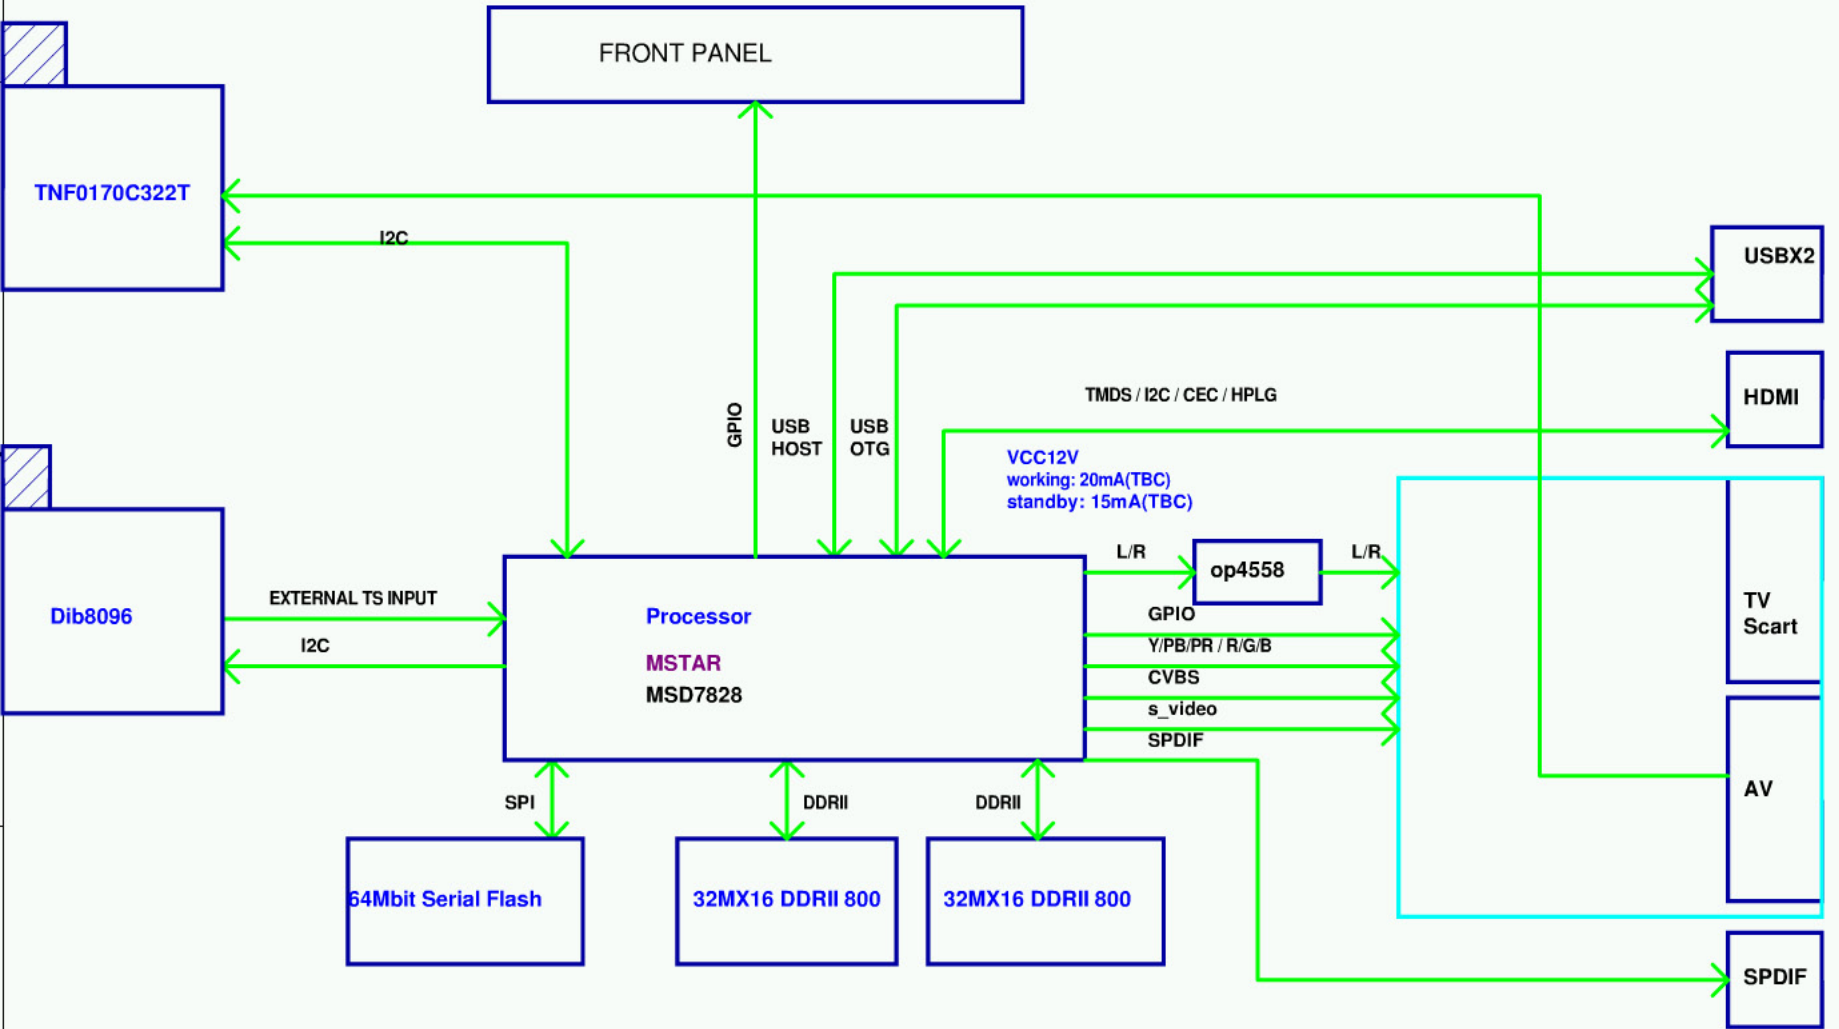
FRONT PANEL

TNF0170C322T

I2C

USBX2

TMDS / I2C / CEC / HPLG

HDMI

GPIO

USB HOST

USB OTG

VCC12V
working: 20mA(TBC)
standby: 15mA(TBC)

Dib8096

L/R

op4558

L/R

TV Scart

EXTERNAL TS INPUT

Processor

GPIO

I2C

MSTAR

Y/PB/PR / R/G/B

MSD7828

CVBS

s_video

SPDIF

AV

SPI

DDRII

DDRII

64Mbit Serial Flash

32MX16 DDRII 800

32MX16 DDRII 800

SPDIF